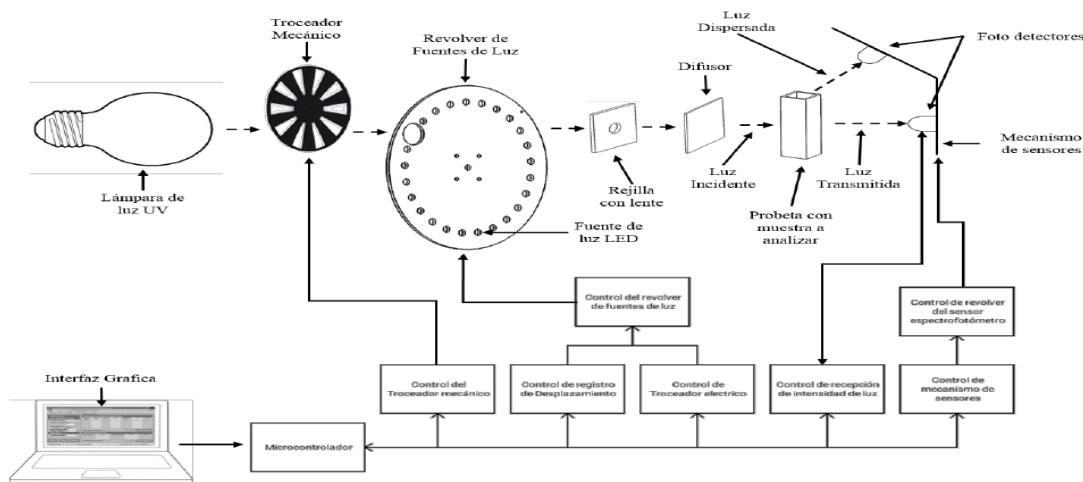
Troceador Mecánico

Revolver de Fuentes de Luz

Luz Dispersada

Foto detectores

Difusor

Lámpara de luz UV

Rejilla con lente

Luz Incidente

Luz Transmitida

Mecanismo de sensores

Fuente de luz LED

Probeta con muestra a analizar

Control del revolver de fuentes de luz

Control de revolver del sensor espectrofotómetro

Interfaz Grafica

Control del Troceador mecánico

Control de registro de Desplazamiento

Control de Troceador electrico

Control de recepción intensidad de luz

Control de mecanismo de sensores

Microcontrolador